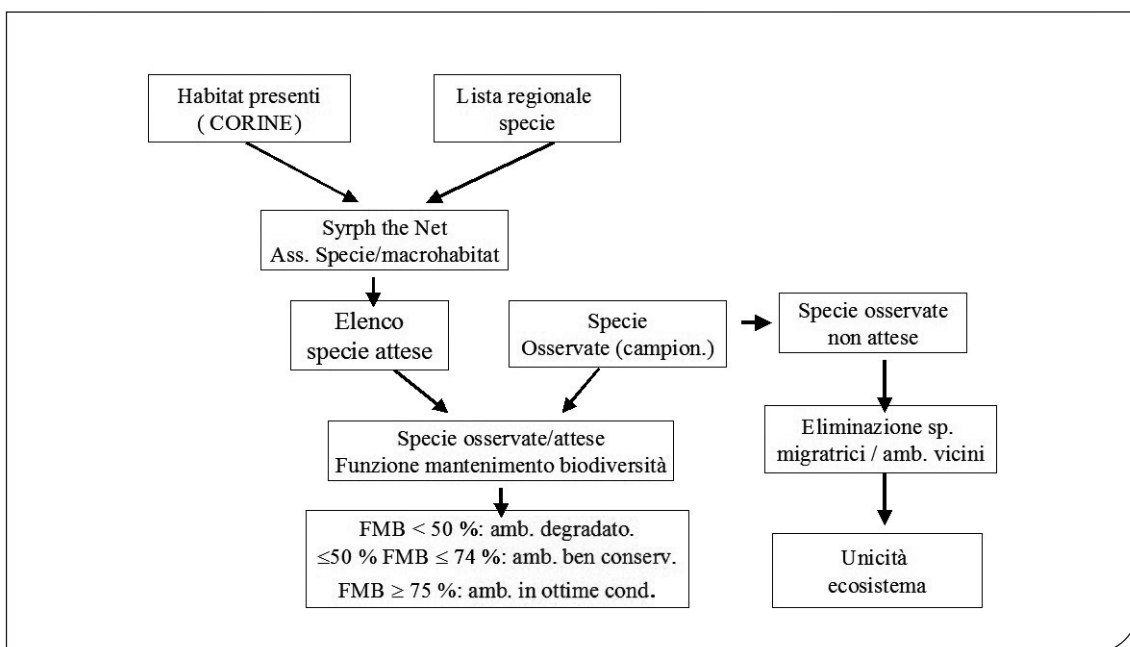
Habitat presenti
( CORINE)

Lista regionale
specie

Syrph the Net
Ass. Specie/macrohabitat

Elenco
specie attese

Specie
Osservate (campion.)

Specie osservate
non attese

Specie osservate/attese
Funzione mantenimento biodiversità

Eliminazione sp.
migratrici / amb. vicini

FMB < 50 %: amb. degradato.
$\leq$50 % FMB $\leq$ 74 %: amb. ben conserv.
FMB $\geq$ 75 %: amb. in ottime cond.

Unicità
ecosistema